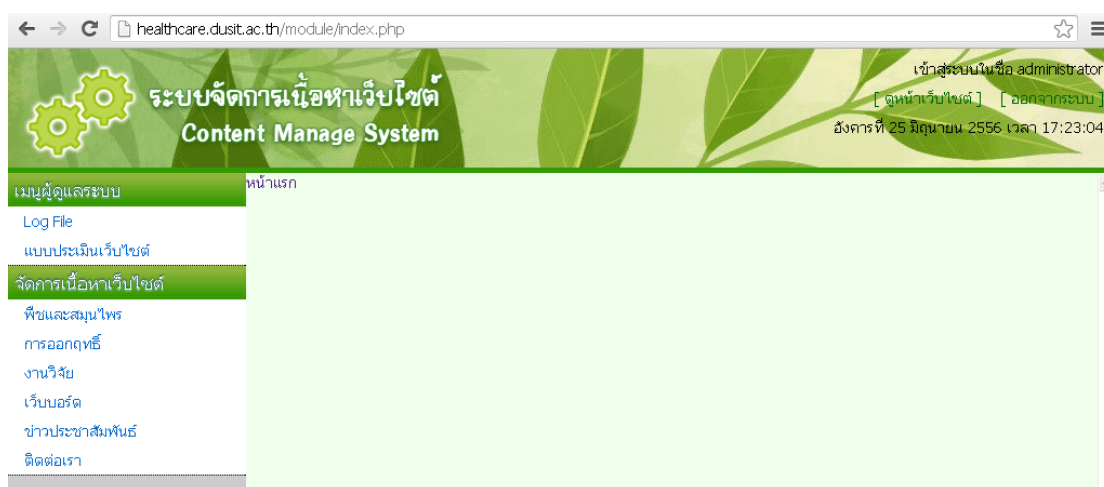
healthcare.dusit.ac.th/module/index.php

ระบบจัดการเนื้อหาเว็บไซต์
Content Manage System

เข้าสู่ระบบในชื่อ administrator
[ ดูหน้าเว็บไซต์ ] [ ออกจากระบบ ]
อังคารที่ 25 มิถุนายน 2556 เวลา 17:23:04

เมนูผู้ดูแลระบบ
Log File
แบบประเมินเว็บไซต์
จัดการเนื้อหาเว็บไซต์
พืชและสมุนไพร
การออกฤทธิ์
งานวิจัย
เว็บบอร์ด
ข่าวประชาสัมพันธ์
ติดต่อเรา

หน้าแรก